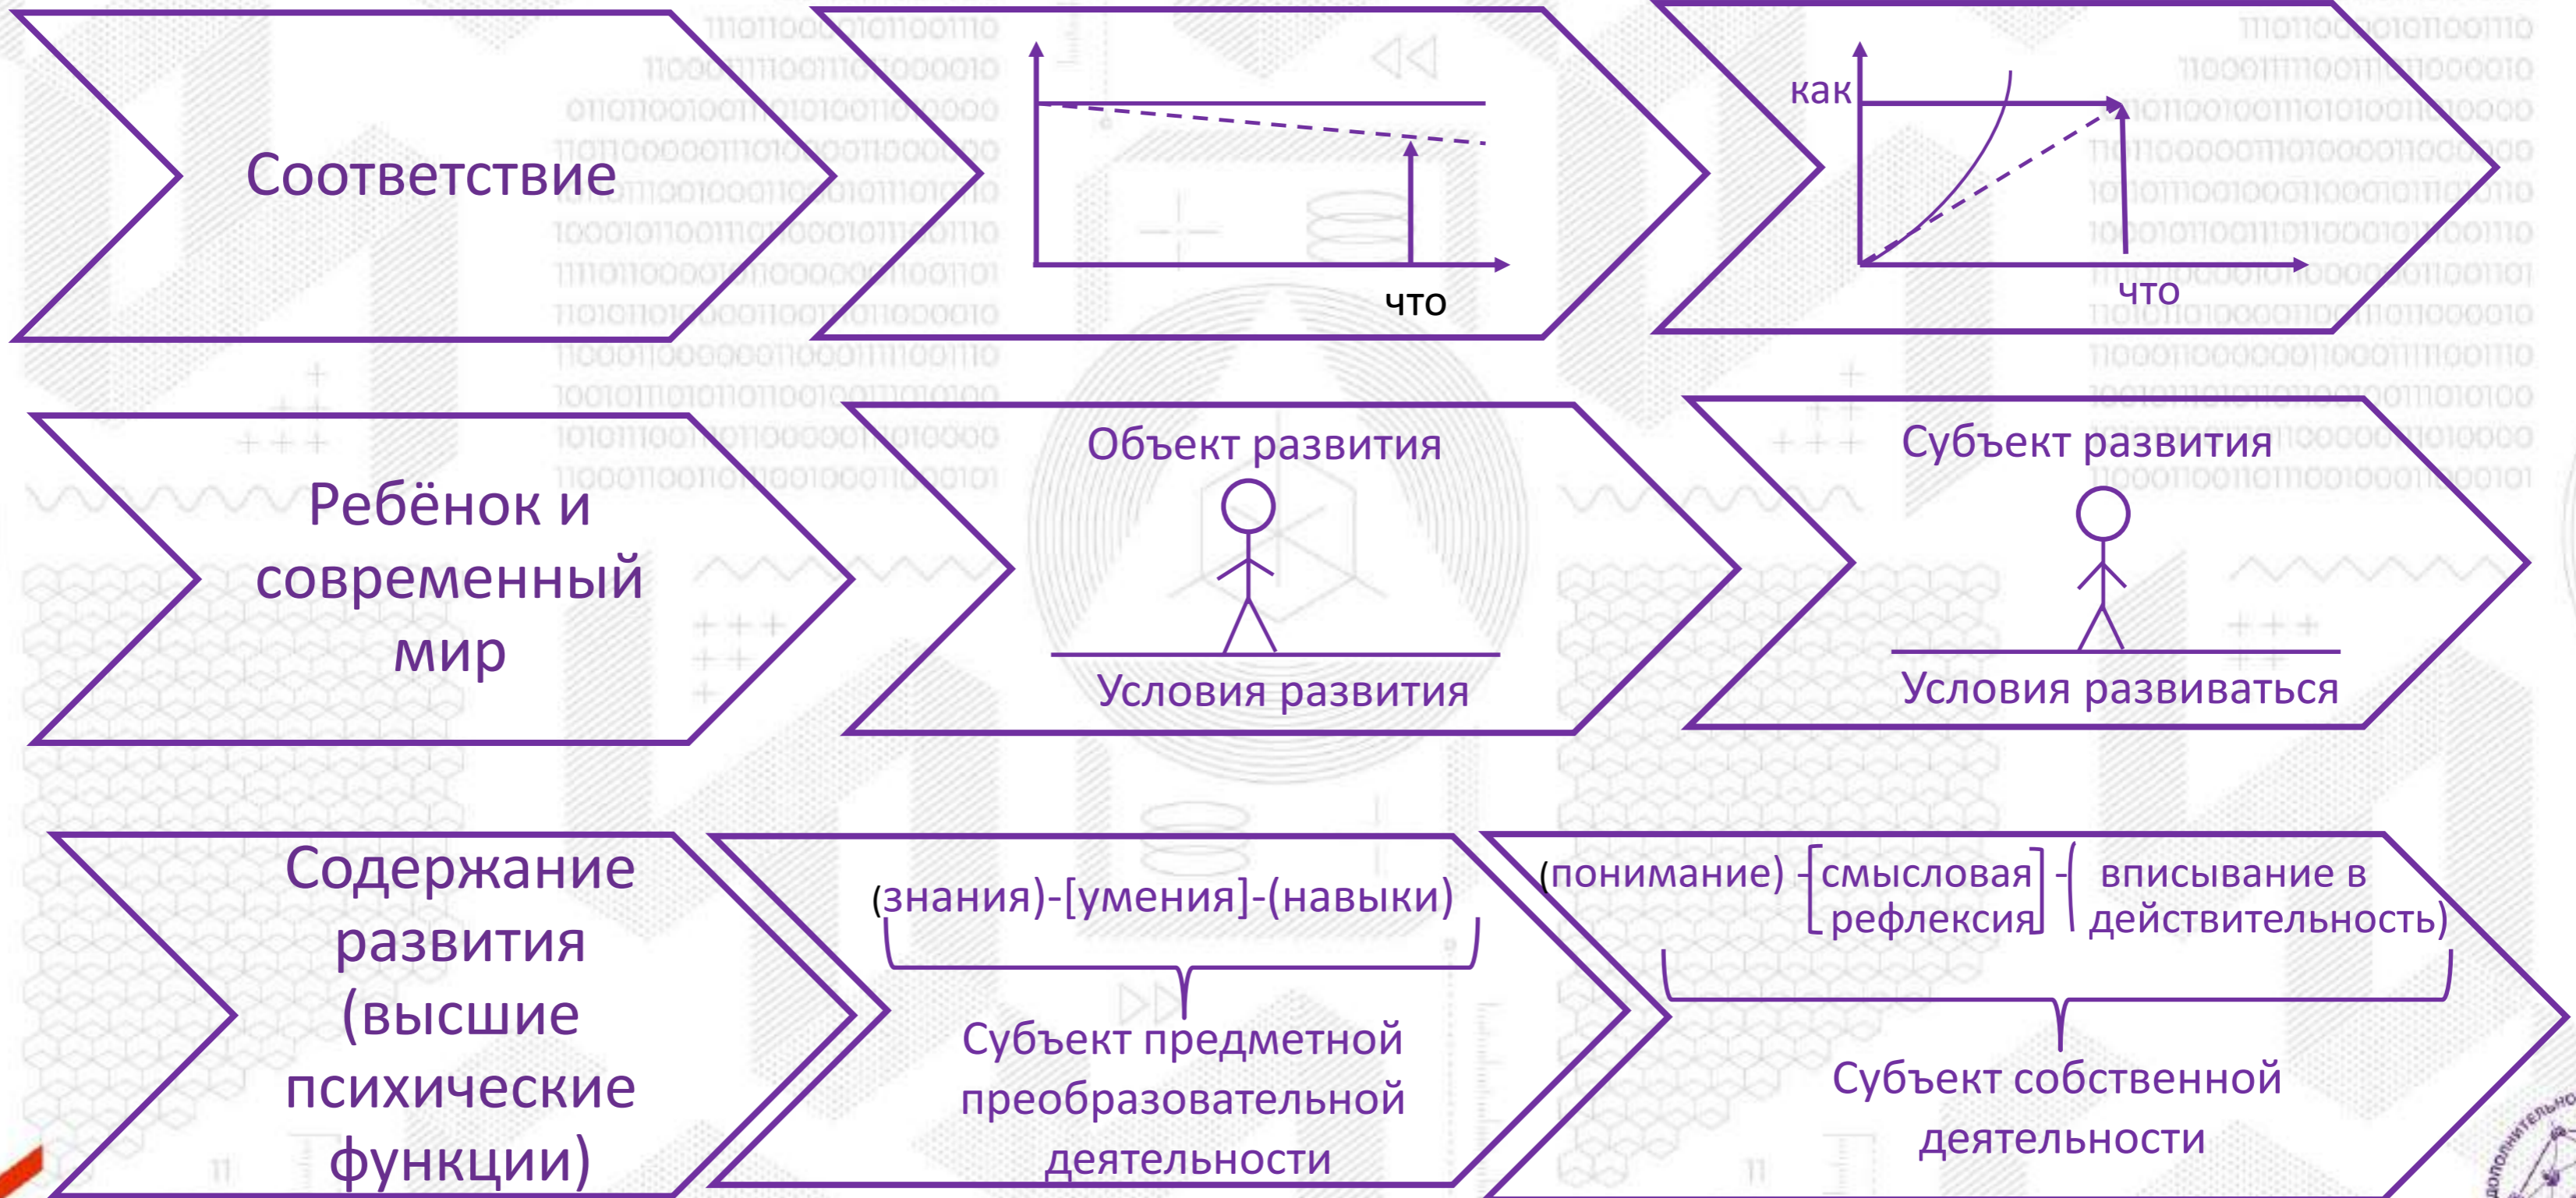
Соответствие

что

как

что

Ребёнок и современный мир

Объект развития

Условия развития

Субъект развития

Условия развиваться

Содержание развития (высшие психические функции)

(знания)-[умения]-(навыки)

Субъект предметной преобразовательной деятельности

(понимание) -[смысловая рефлексия] -( вписывание в действительность)

Субъект собственной деятельности